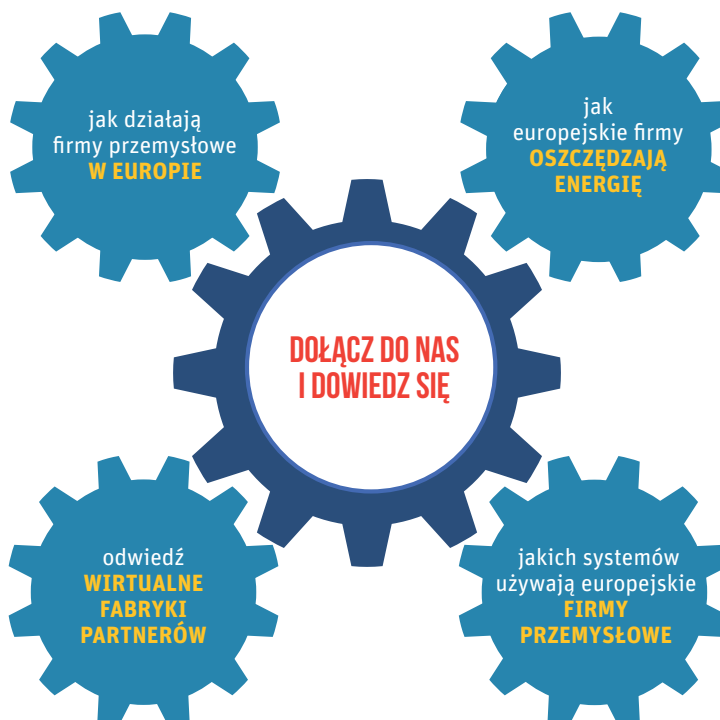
jak działają firmy przemysłowe W EUROPIE

jak europejskie firmy OSZCZĘDZAJĄ ENERGIĘ

DOŁĄCZ DO NAS I DOWIEDZ SIĘ

odwiedź WIRTUALNE FABRYKI PARTNERÓW

jakich systemów używają europejskie FIRMY PRZEMYSŁOWE